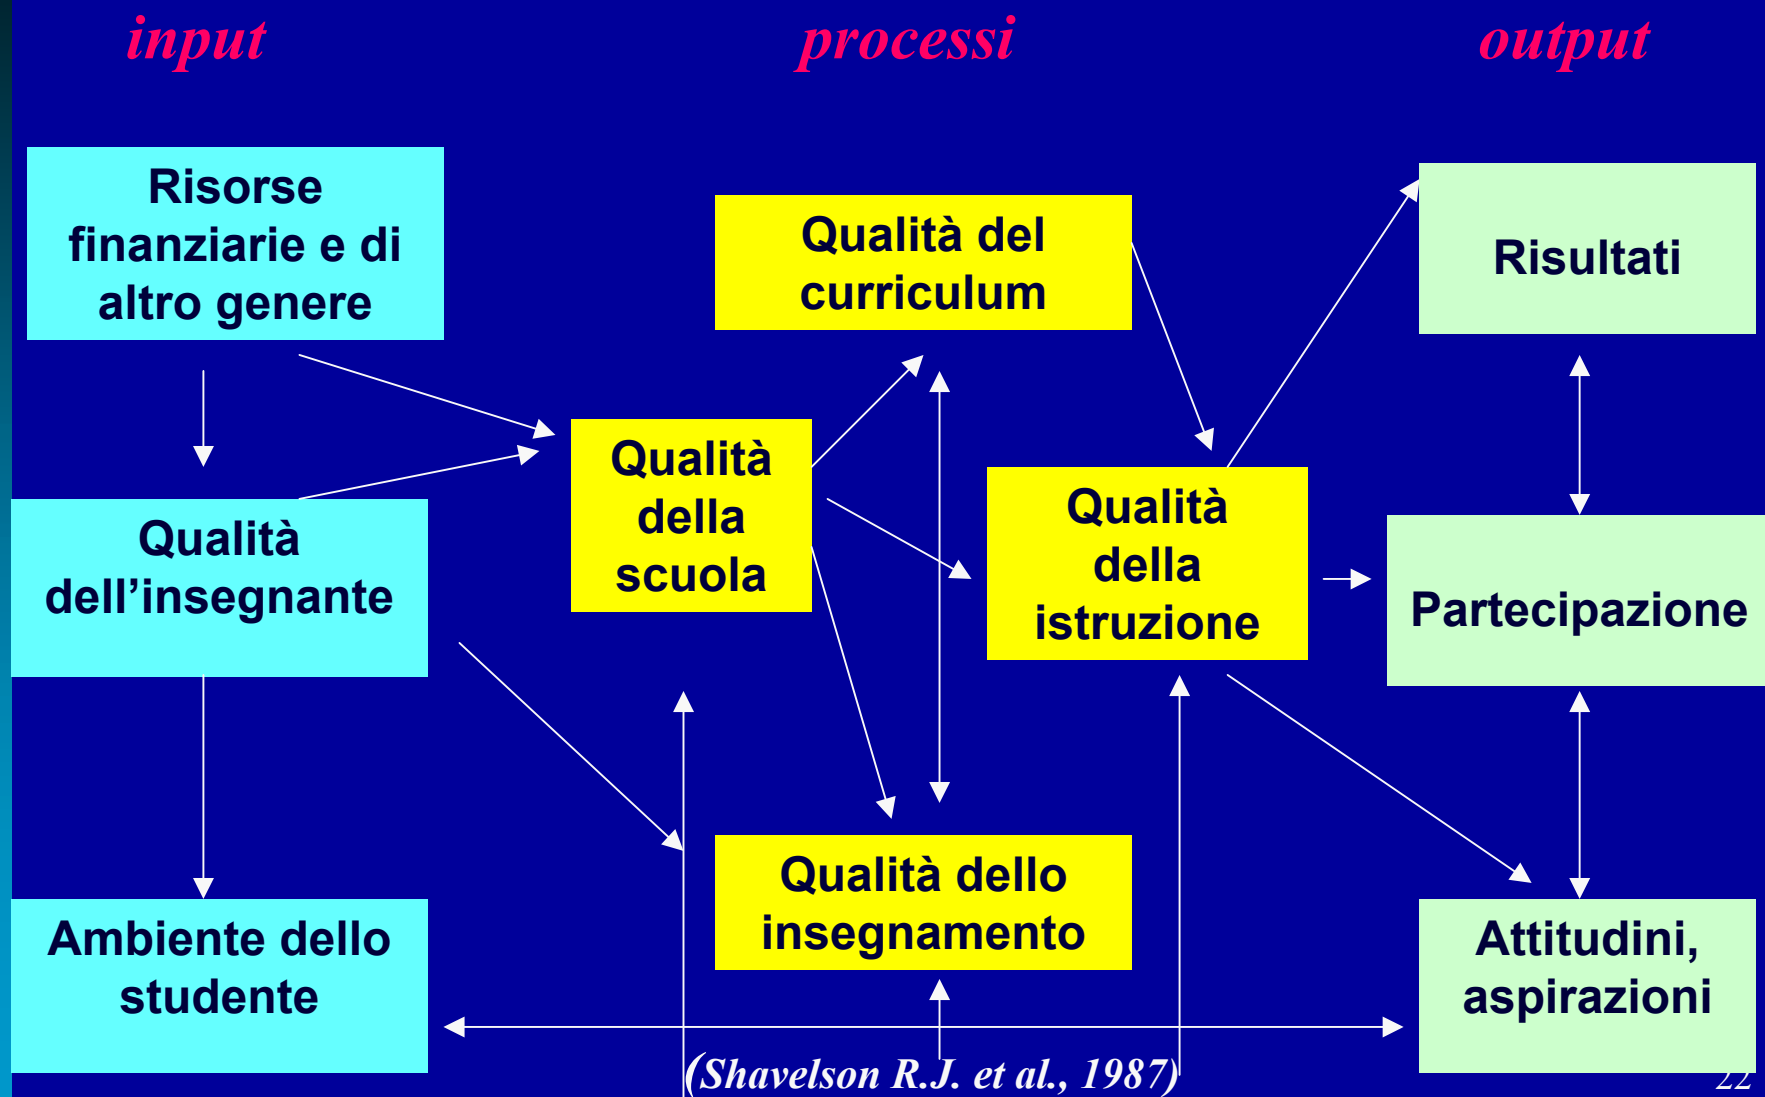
input

processi

output

Risorse finanziarie e di altro genere

Qualità dell'insegnante

Ambiente dello studente

Qualità del curriculum

Qualità della scuola

Qualità della istruzione

Qualità dello insegnamento

Risultati

Partecipazione

Attitudini, aspirazioni

(Shavelson R.J. et al., 1987)

22